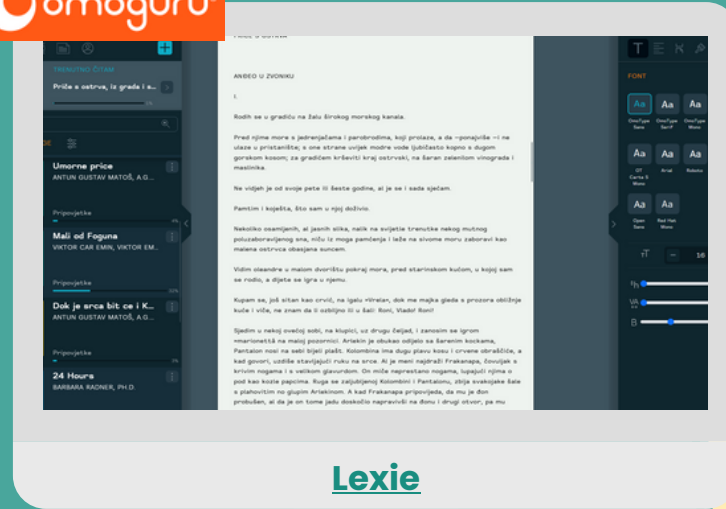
omoguru

TRENUTNO ČITAM

Priče s ostrva, iz grada i sa ...

DE

Umorne price

ANTUN GUSTAV MATOŠ, A.G....

Pripovijetke

Mali od Foguna

VIKTOR CAR EMIN, VIKTOR EM...

Pripovijetke

Dok je srca bit će i K...

ANTUN GUSTAV MATOŠ, A.G...

Pripovijetke

24 Hours

BARBARA RADNER, PH.D.

PRIČE S OSTRVA

ANĐEO U ZVONIKU

I.

Rodih se u gradiću na žalu širokog morskog kanala.

Pred njime more s jedrenjačama i parobrodima, koji prolaze, a da —ponajviše —i ne ulaze u pristanište; s one strane uvijek modre vode ljubičasto kopno s dugom gorskom kosom; za gradićem krševiti brežuljci ostrvski, na žaran zelenim vinogradima i maslinika.

Ne vidjeh je od svoje pete ili šeste godine, ali je se i sada sjećam.

Pamtim i koješta, što sam u njoj doživio.

Nekoliko osamljenih, ali jasnih slika, nalik na svijetle trenutke nekog mutnog polusboravljenog sna, niču iz moga pamćenja i leže na sivome moru zaborava kao malena ostrvca obasjana suncem.

Vidim oleandre u malom dvorištu pokraj mora, pred starinskom kućom, u kojoj sam se rodio, a dijete se igra u njemu.

Kupam se, još sitan kao crvić, na igalu »Vrela«, dok me majka gleda s prozora obližnje kuće i više, ne znam da li ozbiljno ili u šali: Roni, Vlado! Roni!

Sjedim u nekoj ovećoj sobi, na klupici, uz drugu čeljad, i zanosim se igrom »marionetâ« na maloj pozornici. Arlekin je obukao odijelo sa šarenim kockama, Pantalon nosi na sebi bijeli plašt. Kolombina ima dugu plavu kosu i crvene obraščiće, a kad govori, uzdiše stavljajući ruku na srce. Ai je meni najdraži Frakanapa, čovuljak s krivim nogama i s velikom glavurdom. On miče neprestano nogama, lupajući njima o pod kao kozle papcima. Ruga se zaljubljenoj Kolombini i Pantalonu, zbija svakojake šale s plahovitim no glupim Arlekinom. A kad Frakanapa pripovijeda, da mu je don probušen, ai da je on tome jadu doskočio napravivši na donu i drugi otvor, pa mu

FONT

Aa OmoType Sans
Aa OmoType Serif
Aa OmoType Mono
Aa OT Carta S Mono
Aa Arial
Aa Roboto
Aa Open Sans
Aa Red Hat Mono

16

Lexie